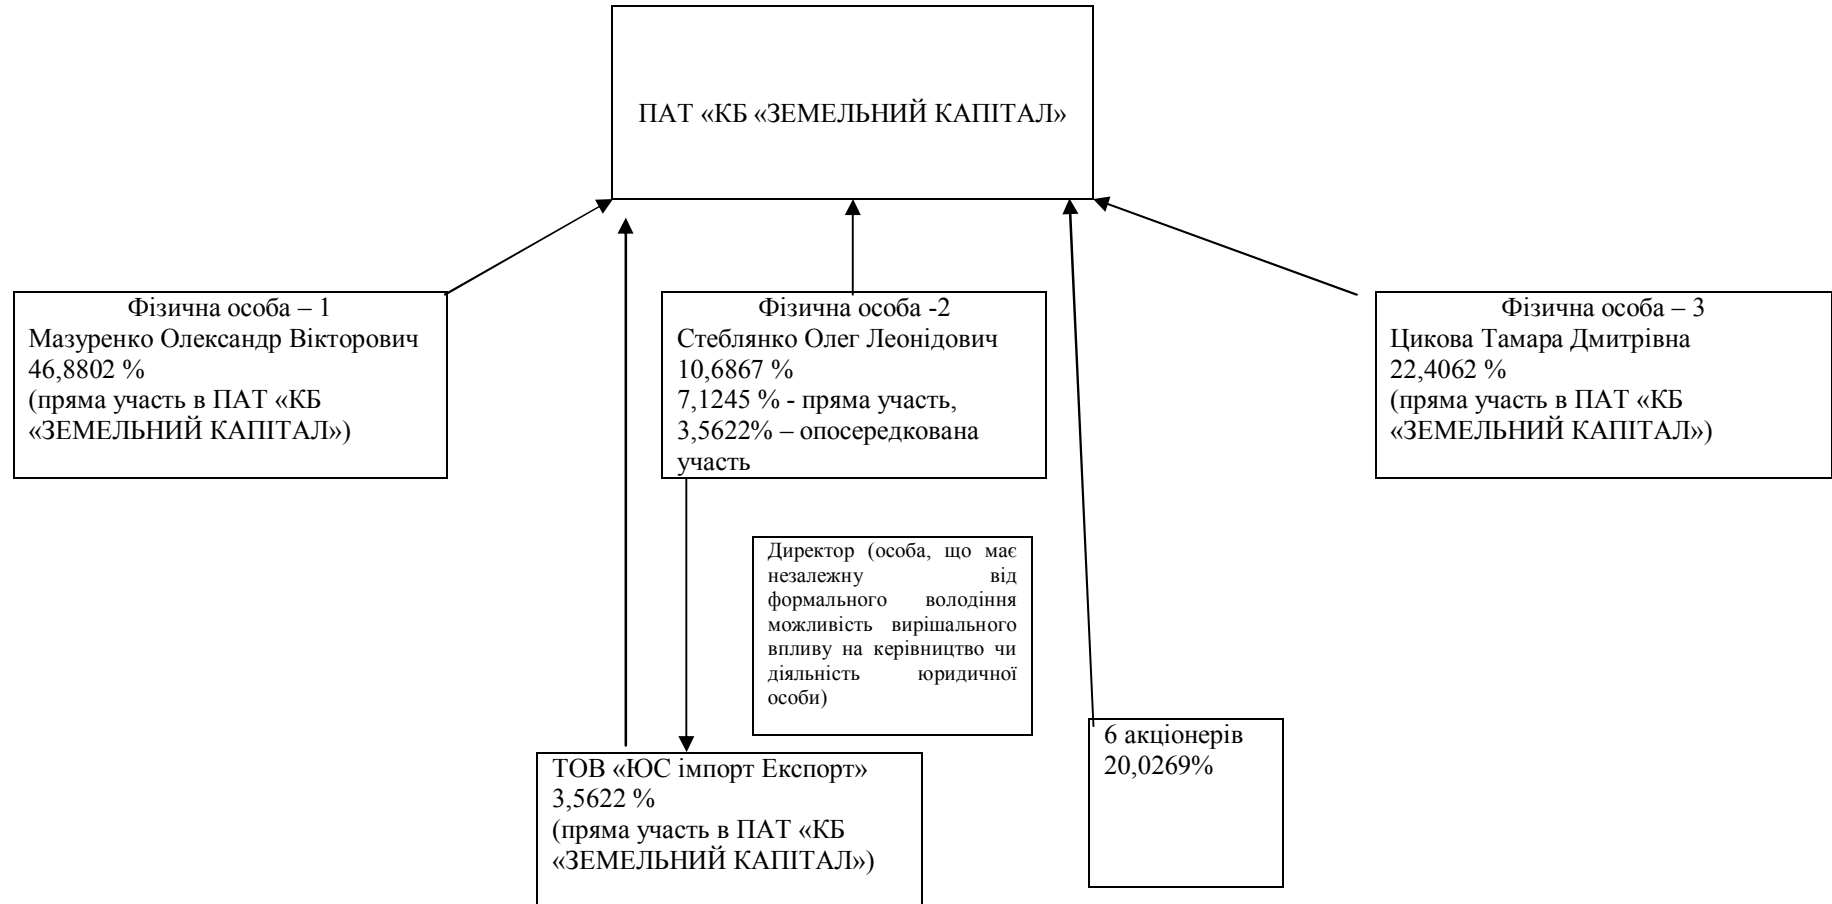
ПАТ «КБ «ЗЕМЕЛЬНИЙ КАПІТАЛ»

Фізична особа – 1
Мазуренко Олександр Вікторович
46,8802 %
(пряма участь в ПАТ «КБ «ЗЕМЕЛЬНИЙ КАПІТАЛ»)

Фізична особа -2
Стеблянко Олег Леонідович
10,6867 %
7,1245 % - пряма участь,
3,5622% – опосередкована участь

Фізична особа – 3
Цикова Тамара Дмитрівна
22,4062 %
(пряма участь в ПАТ «КБ «ЗЕМЕЛЬНИЙ КАПІТАЛ»)

Директор (особа, що має незалежну від формального володіння можливість вирішального впливу на керівництво чи діяльність юридичної особи)

ТОВ «ЮС імпорт Експорт»
3,5622 %
(пряма участь в ПАТ «КБ «ЗЕМЕЛЬНИЙ КАПІТАЛ»)

6 акціонерів
20,0269%